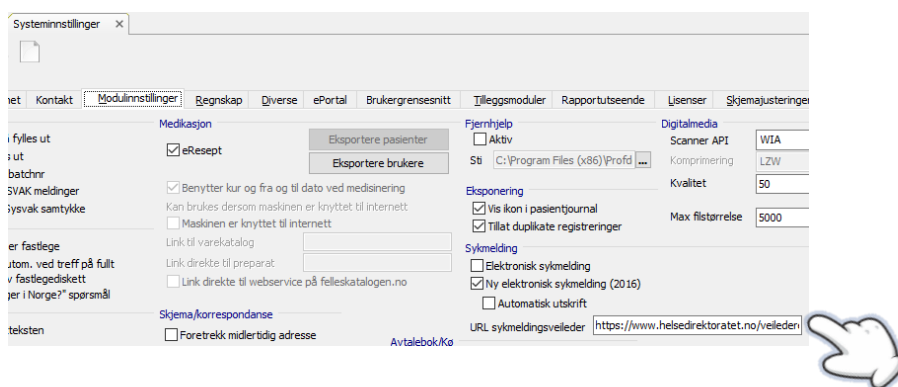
Systeminnstillinger ×

het Kontakt Modulinnstillinger Regnskap Diverse ePortal Brukergrensesnitt Tilleggsmoduler Rapportutseende Lisenser Skjemajusteringer

fylles ut
s ut
batchnr
SVAK meldinger
Sysvak samtykke

er fastlege
utom. ved treff på fullt
v fastlegediskett
ger i Norge?" spørsmål

teksten

Medikasjon
eResept
Eksportere pasienter
Eksportere brukere
Benytter kur og fra og til dato ved medisinering
Kan brukes dersom maskinen er knyttet til internett
Maskinen er knyttet til internett
Link til varekatalog
Link direkte til preparat
Link direkte til webservice på felleskatalogen.no

Skjema/korrespondanse
Foretrekk midlertidig adresse

Avtalebok/Kø

Fjernhjelp
Aktiv
Sti C:\Program Files (x86)\Profd ...

Eksponering
Vis ikon i pasientjournal
Tillat duplikate registreringer

Sykmelding
Elektronisk sykmelding
Ny elektronisk sykmelding (2016)
Automatisk utskrift
URL sykmeldingsveileder https://www.helsedirektoratet.no/veiledere

Digitalmedia
Scanner API WIA
Komprimering LZW
Kvalitet 50
Max filstørrelse 5000